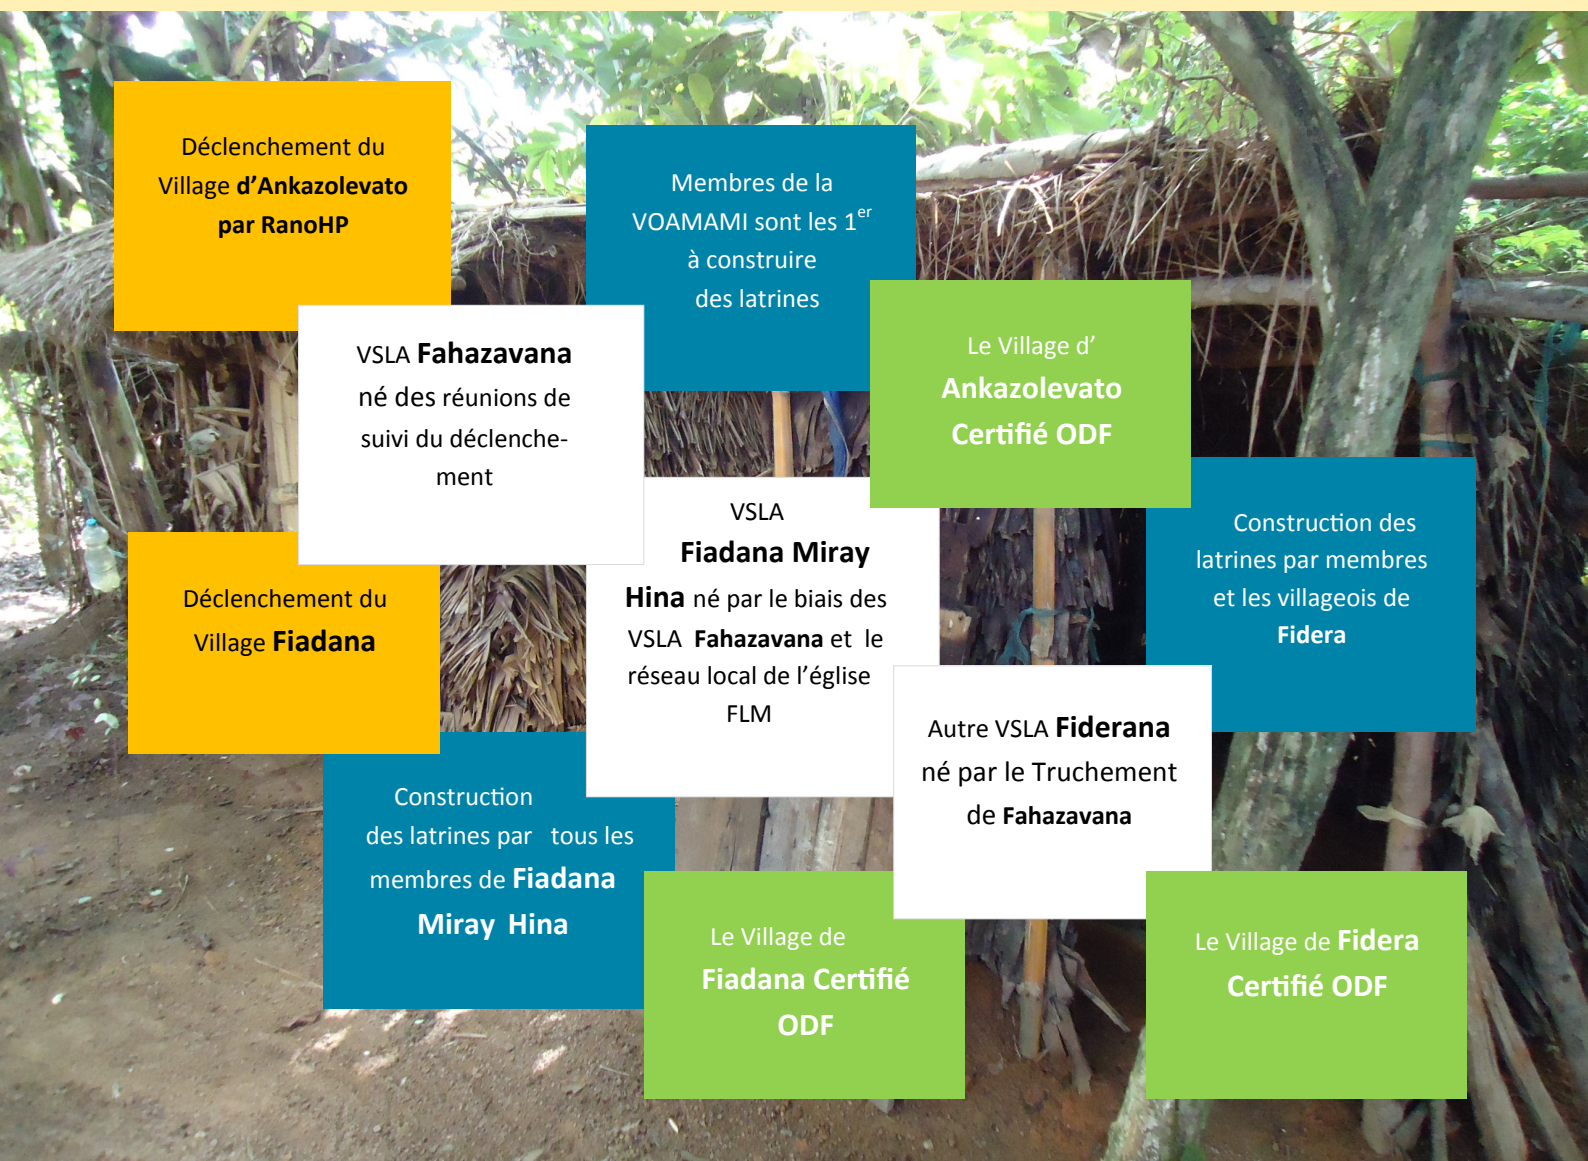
Déclenchement du Village d'Ankazolevato par RanoHP

Membres de la VOAMAMI sont les 1$^{er}$ à construire des latrines

VSLA Fahazavana né des réunions de suivi du déclenchement

Le Village d' Ankazolevato Certifié ODF

VSLA Fiadana Miray Hina né par le biais des VSLA Fahazavana et le réseau local de l'église FLM

Construction des latrines par membres et les villageois de Fidera

Déclenchement du Village Fiadana

Autre VSLA Fiderana né par le Truchement de Fahazavana

Construction des latrines par tous les membres de Fiadana Miray Hina

Le Village de Fiadana Certifié ODF

Le Village de Fidera Certifié ODF